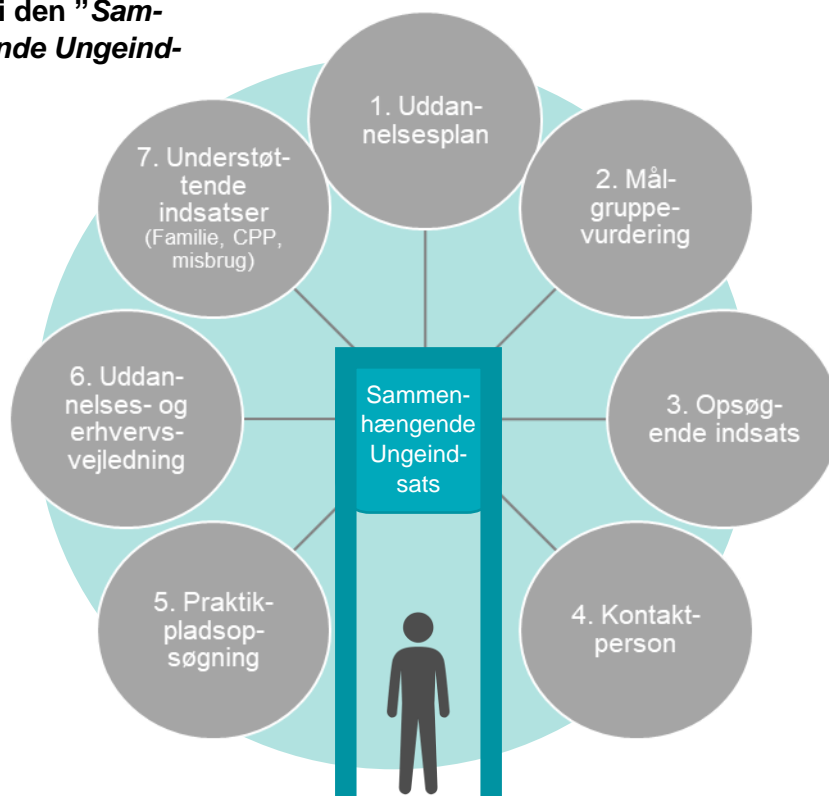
i den "Sam-
nde Ungeind-

1. Uddannelsesplan

2. Målgruppevurdering

3. Opsøgende indsats

4. Kontaktperson

5. Praktikpladsopsøgning

6. Uddannelses- og erhvervsvejledning

7. Understøttende indsatser (Familie, CPP, misbrug)

Sammenhængende Ungeindsats